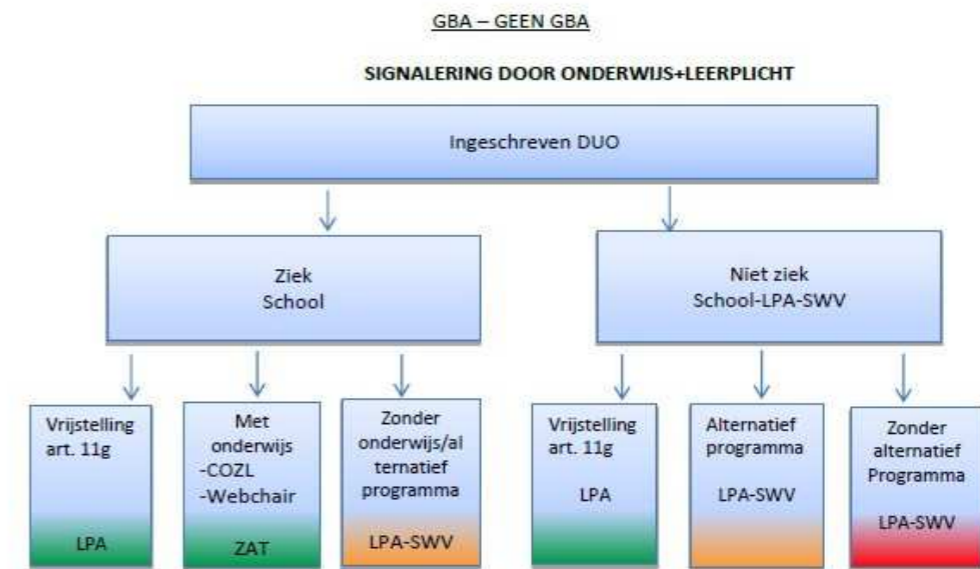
GBA – GEEN GBA

SIGNALERING DOOR ONDERWIJS+LEERPLICHT

Ingeschreven DUO

Ziek
School

Niet ziek
School-LPA-SWV

Vrijstelling art. 11g

LPA

Met onderwijs
-COZL
-Webchair

ZAT

Zonder onderwijs/alternatief programma

LPA-SWV

Vrijstelling art. 11g

LPA

Alternatief programma

LPA-SWV

Zonder alternatief Programma

LPA-SWV